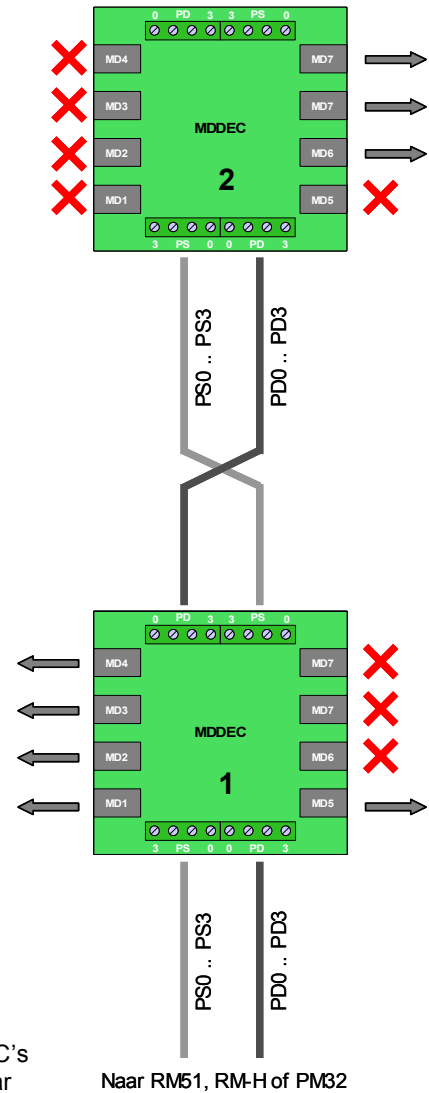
0 PD 3 3 PS 0

MD4
MD3
MD2
MD1

MDDEC
2

MD7
MD7
MD6
MD5

3 PS 0 0 PD 3

PS0 .. PS3
PD0 .. PD3

0 PD 3 3 PS 0

MD4
MD3
MD2
MD1

MDDEC
1

MD7
MD7
MD6
MD5

3 PS 0 0 PD 3

PS0 .. PS3
PD0 .. PD3

C's
ar

Naar RM51, RM-H of PM32